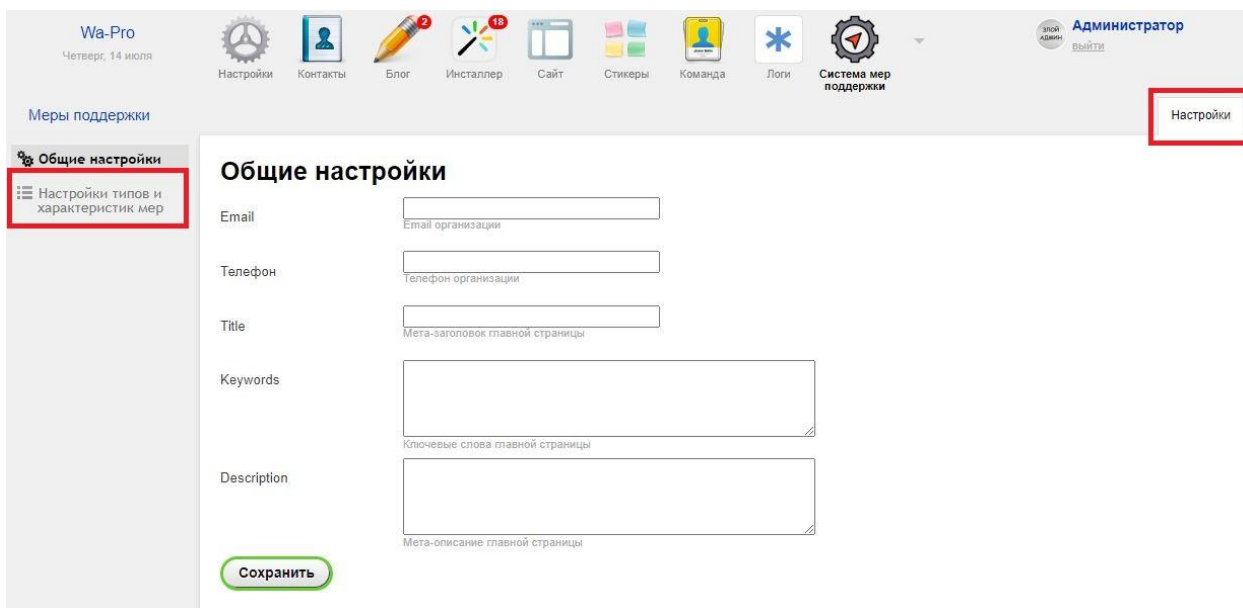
Wa-Pro
Четверг, 14 июля

Настройки Контакты 2 Блог 18 Инсталлер Сайт Стикеры Команда Логи Система мер поддержки

злой админ Администратор
выйти

Меры поддержки

Настройки

Общие настройки
Настройки типов и характеристик мер

Общие настройки

Email
Email организации

Телефон
Телефон организации

Title
Мета-заголовок главной страницы

Keywords
Ключевые слова главной страницы

Description
Мета-описание главной страницы

Сохранить